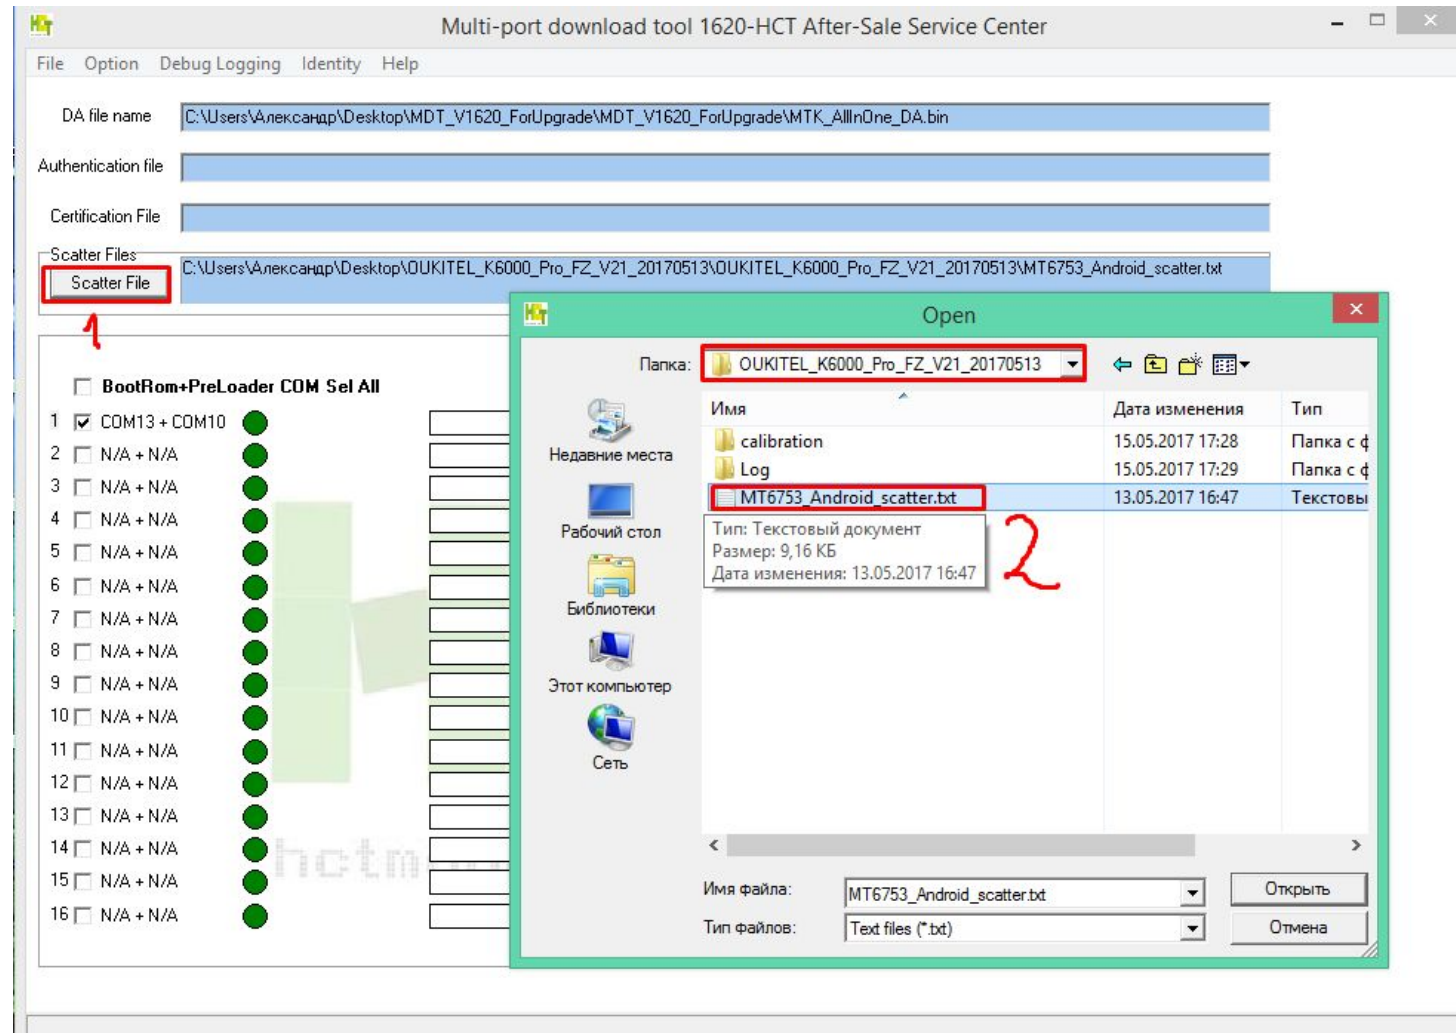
Multi-port download tool 1620-HCT After-Sale Service Center

File Option Debug Logging Identity Help

DA file name C:\Users\Александр\Desktop\MDT_V1620_ForUpgrade\MDT_V1620_ForUpgrade\MTK_AllInOne_DA.bin

Authentication file

Certification File

Scatter Files
Scatter File C:\Users\Александр\Desktop\OUKITEL_K6000_Pro_FZ_V21_20170513\OUKITEL_K6000_Pro_FZ_V21_20170513\MT6753_Android_scatter.txt

1

BootRom+PreLoader COM Sel All

| | | |
|---|---|---|
| 1 | ☑ | COM13 + COM10 |
| 2 | | N/A + N/A |
| 3 | | N/A + N/A |
| 4 | | N/A + N/A |
| 5 | | N/A + N/A |
| 6 | | N/A + N/A |
| 7 | | N/A + N/A |
| 8 | | N/A + N/A |
| 9 | | N/A + N/A |
| 10 | | N/A + N/A |
| 11 | | N/A + N/A |
| 12 | | N/A + N/A |
| 13 | | N/A + N/A |
| 14 | | N/A + N/A |
| 15 | | N/A + N/A |
| 16 | | N/A + N/A |

hctm

Open

Папка: OUKITEL_K6000_Pro_FZ_V21_20170513

Недавние места
Рабочий стол
Библиотеки
Этот компьютер
Сеть

| Имя | Дата изменения | Тип |
|---|---|---|
| calibration | 15.05.2017 17:28 | Папка с ф |
| Log | 15.05.2017 17:29 | Папка с ф |
| MT6753_Android_scatter.txt | 13.05.2017 16:47 | Текстовы |

Тип: Текстовый документ
Размер: 9,16 КБ
Дата изменения: 13.05.2017 16:47

2

Имя файла: MT6753_Android_scatter.txt
Тип файлов: Text files (*.txt)

Открыть
Отмена